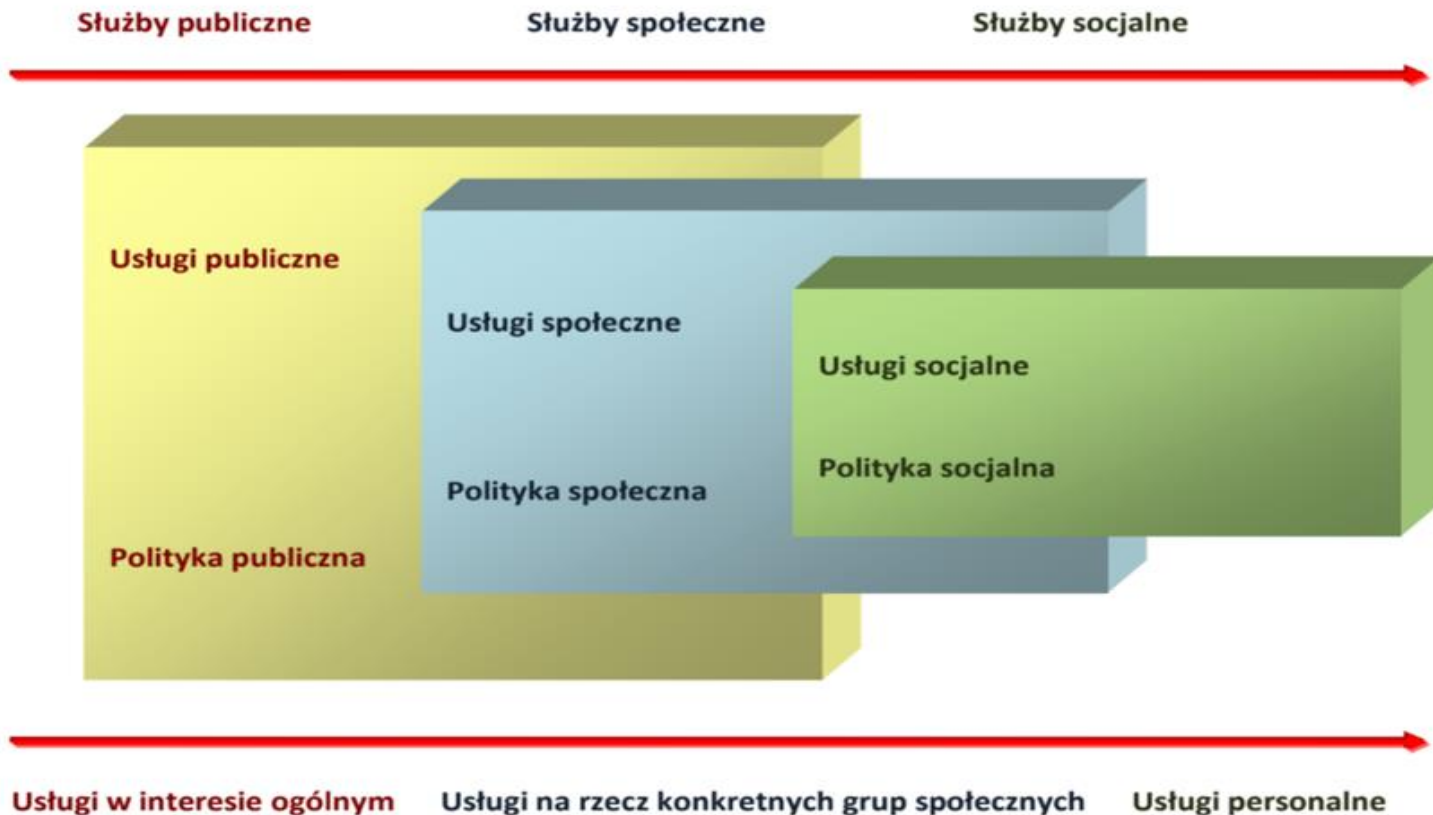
Służby publiczne Służby społeczne Służby socjalne

Usługi publiczne

Usługi społeczne

Usługi socjalne

Polityka socjalna

Polityka społeczna

Polityka publiczna

Usługi w interesie ogólnym Usługi na rzecz konkretnych grup społecznych Usługi personalne